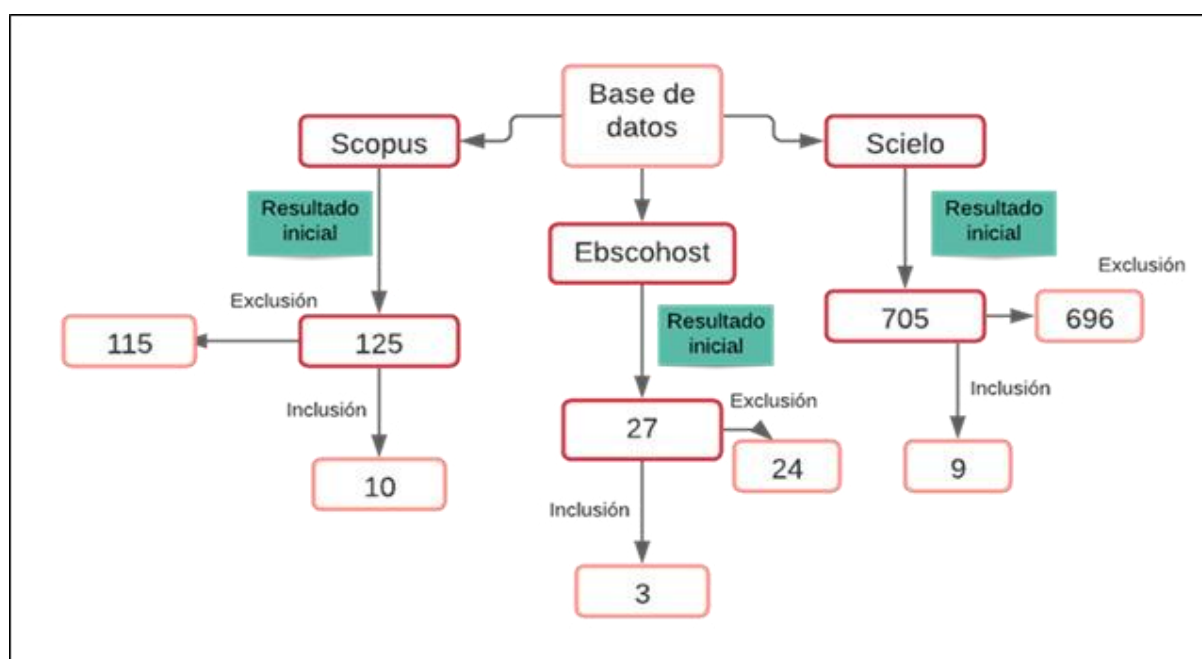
Base de datos

Scopus

Ebscohost

Scielo

Resultado inicial

Exclusión

125

115

Inclusión

10

Resultado inicial

27

Exclusión

24

Inclusión

3

Resultado inicial

Exclusión

705

696

Inclusión

9